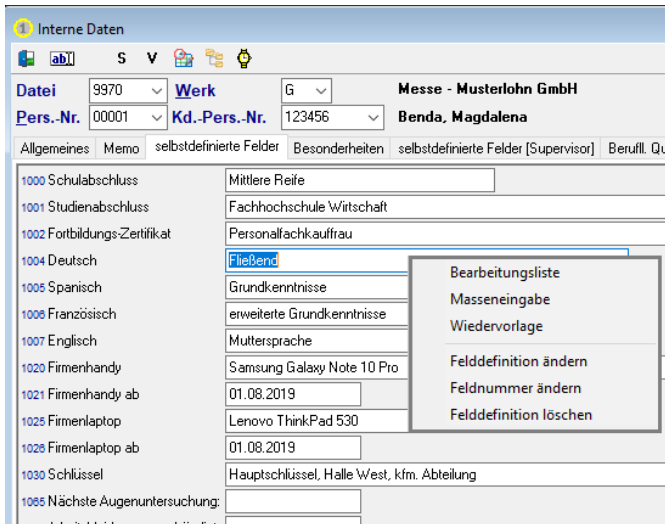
1 Interne Daten

ab| S V

Datei 9970 Werk G Messe - Musterlohn GmbH
Pers.-Nr. 00001 Kd.-Pers.-Nr. 123456 Benda, Magdalena

Allgemeines | Memo | selbstdefinierte Felder | Besonderheiten | selbstdefinierte Felder [Supervisor] | Berufl. Q

1000 Schulabschluss | Mittlere Reife
1001 Studienabschluss | Fachhochschule Wirtschaft
1002 Fortbildungs-Zertifikat | Personalfachkauffrau
1004 Deutsch | Fließend
1005 Spanisch | Grundkenntnisse
1006 Französisch | erweiterte Grundkenntnisse
1007 Englisch | Muttersprache
1020 Firmenhandy | Samsung Galaxy Note 10 Pro
1021 Firmenhandy ab | 01.08.2019
1025 Firmenlaptop | Lenovo ThinkPad 530
1026 Firmenlaptop ab | 01.08.2019
1030 Schlüssel | Hauptschlüssel, Halle West, kfm. Abteilung
1065 Nächste Augenuntersuchung:

Bearbeitungsliste
Masseneingabe
Wiedervorlage
Felddefinition ändern
Feldnummer ändern
Felddefinition löschen